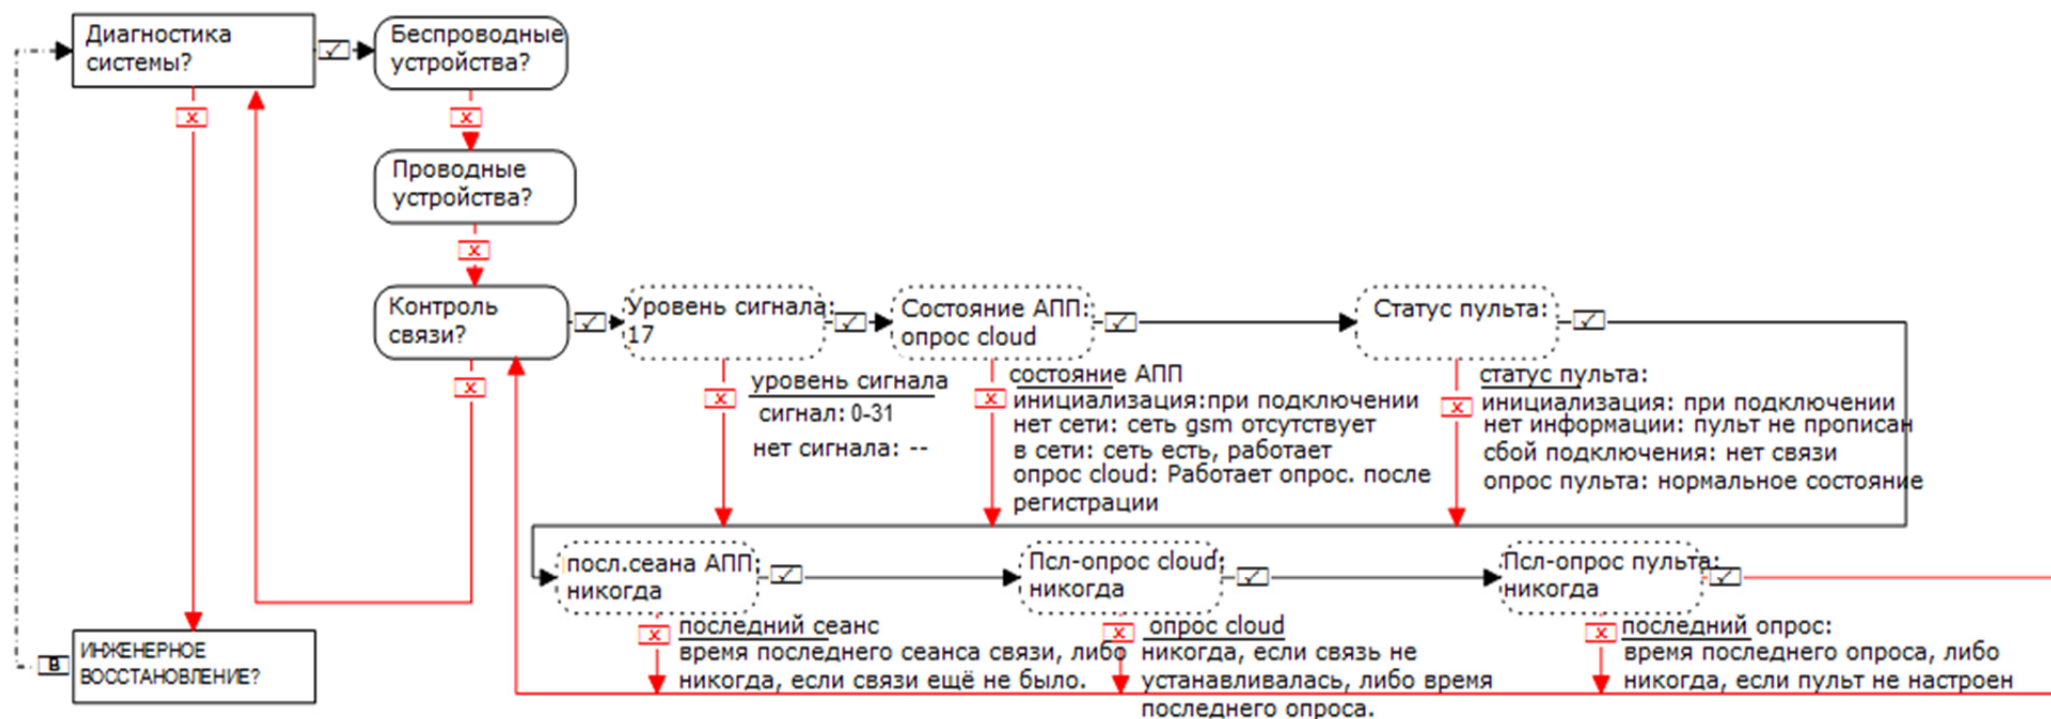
Диагностика системы?

Беспроводные устройства?

Проводные устройства?

Контроль связи?

Уровень сигнала: 17

Состояние АПП: опрос cloud

Статус пульта:

уровень сигнала
сигнал: 0-31
нет сигнала: --

состояние АПП
инициализация:при подключении
нет сети: сеть gsm отсутствует
в сети: сеть есть, работает
опрос cloud: Работает опрос. после регистрации

статус пульта:
инициализация: при подключении
нет информации: пульт не прописан
сбой подключения: нет связи
опрос пульта: нормальное состояние

посл.сеана АПП: никогда

Псл-опрос cloud: никогда

Псл-опрос пульта: никогда

ИНЖЕНЕРНОЕ ВОССТАНОВЛЕНИЕ?

В

последний сеанс
время последнего сеанса связи, либо никогда, если связи ещё не было.

опрос cloud
никогда, если связь не устанавливалась, либо время последнего опроса.

последний опрос:
время последнего опроса, либо никогда, если пульт не настроен